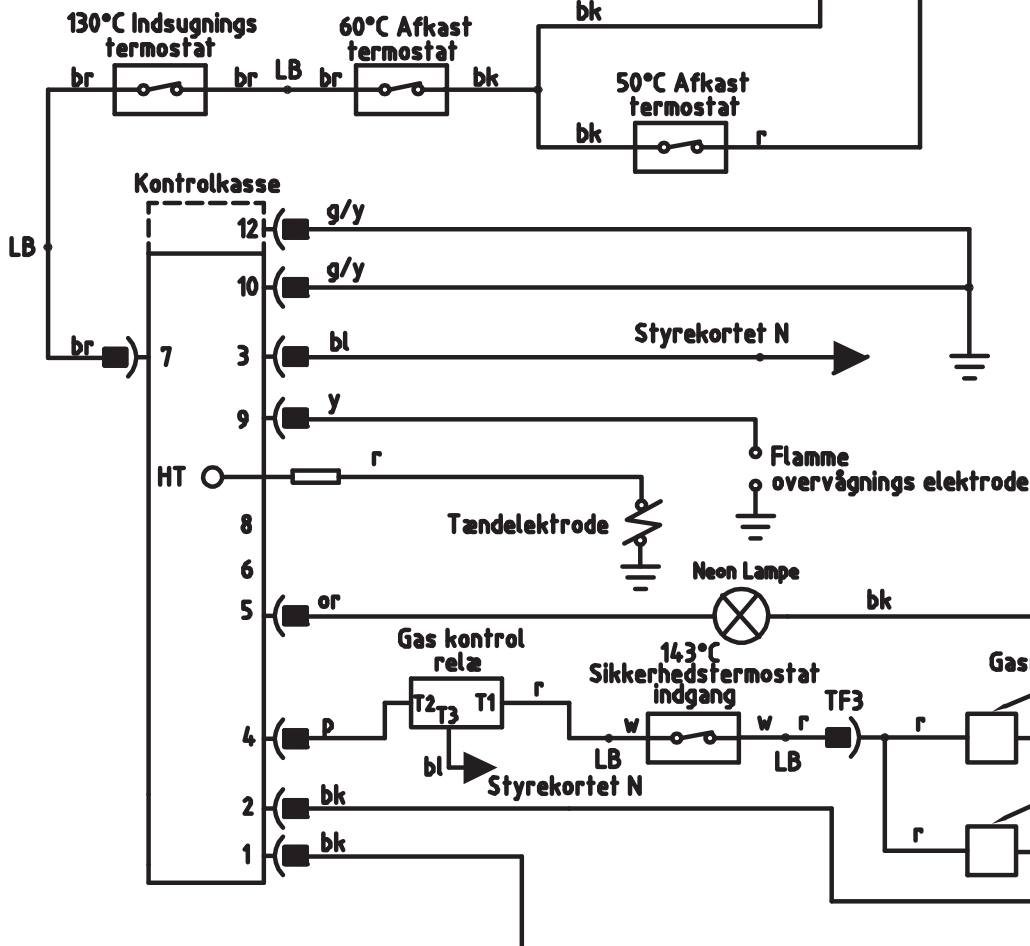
130°C Indsugnings termostat

60°C Afkast termostat

bk

br

br

LB

br

bk

50°C Afkast termostat

bk

r

Kontrolkasse

12

g/y

10

g/y

LB

br

7

3

bl

Styrekortet N

9

y

Flamme overvågnings elektrode

HT

r

8

Tændelektrode

6

Neon Lampe

5

or

bk

Gas kontrol relæ

143°C Sikkerhedsfermostat indgang

Gas

T2

T3

T1

r

TF3

4

p

w

w

r

r

LB

LB

bl

Styrekortet N

2

bk

r

1

bk